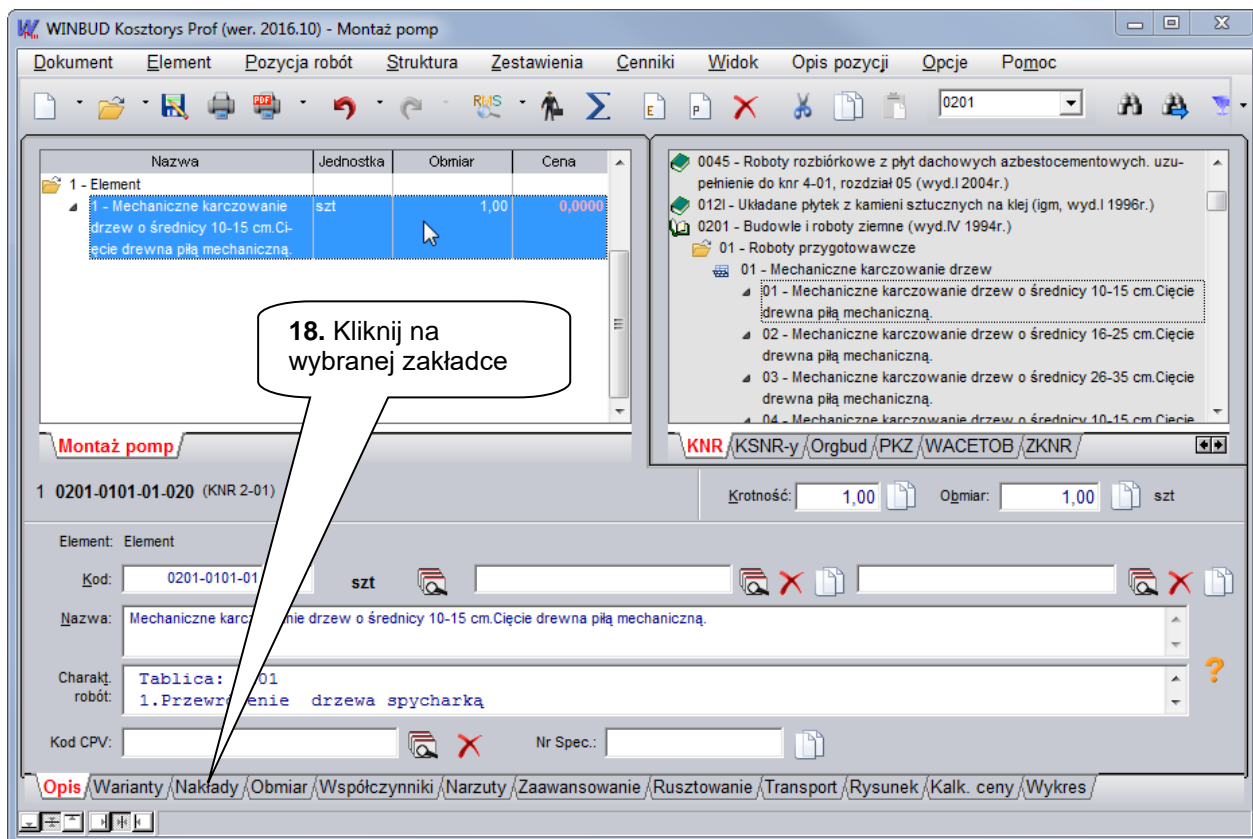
WINBUD Kosztorys Prof (wer. 2016.10) - Montaż pomp

Dokument Element Pozycja robót Struktura Zestawienia Cenniki Widok Opis pozycji Opcje Pomoc

0201

| Nazwa | Jednostka | Obmiar | Cena |
|---|---|---|---|
| 1 - Element | | | |
| 1 - Mechaniczne karczowanie drzew o średnicy 10-15 cm.Cięcie drewna piłą mechaniczną. | szt | 1,00 | 0,0000 |

Montaż pomp

0045 - Roboty rozbiórkowe z płyt dachowych azbestocementowych. uzupełnienie do knr 4-01, rozdział 05 (wyd.I 2004r.)
012I - Układane płytek z kamieni sztucznych na klej (igm, wyd.I 1996r.)
0201 - Budowle i roboty ziemne (wyd.IV 1994r.)
01 - Roboty przygotowawcze
01 - Mechaniczne karczowanie drzew
01 - Mechaniczne karczowanie drzew o średnicy 10-15 cm.Cięcie drewna piłą mechaniczną.
02 - Mechaniczne karczowanie drzew o średnicy 16-25 cm.Cięcie drewna piłą mechaniczną.
03 - Mechaniczne karczowanie drzew o średnicy 26-35 cm.Cięcie drewna piłą mechaniczną.
04 - Mechaniczne karczowanie drzew o średnicy 10-15 cm.Cięcie

KNR KSNR-y Orgbud PKZ WACETOB ZKNR

18. Kliknij na wybranej zakładce

1 0201-0101-01-020 (KNR 2-01)

Krotność: 1,00 Obmiar: 1,00 szt

Element: Element

Kod: 0201-0101-01 szt

Nazwa: Mechaniczne karc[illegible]nie drzew o średnicy 10-15 cm.Cięcie drewna piłą mechaniczną.

Charakt. robót: Tablica: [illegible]01
1.Przewr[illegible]enie drzewa spycharką

Kod CPV: Nr Spec.:

Opis Warianty Nakłady Obmiar Współczynniki Narzuty Zaawansowanie Rusztowanie Transport Rysunek Kalk. ceny Wykres